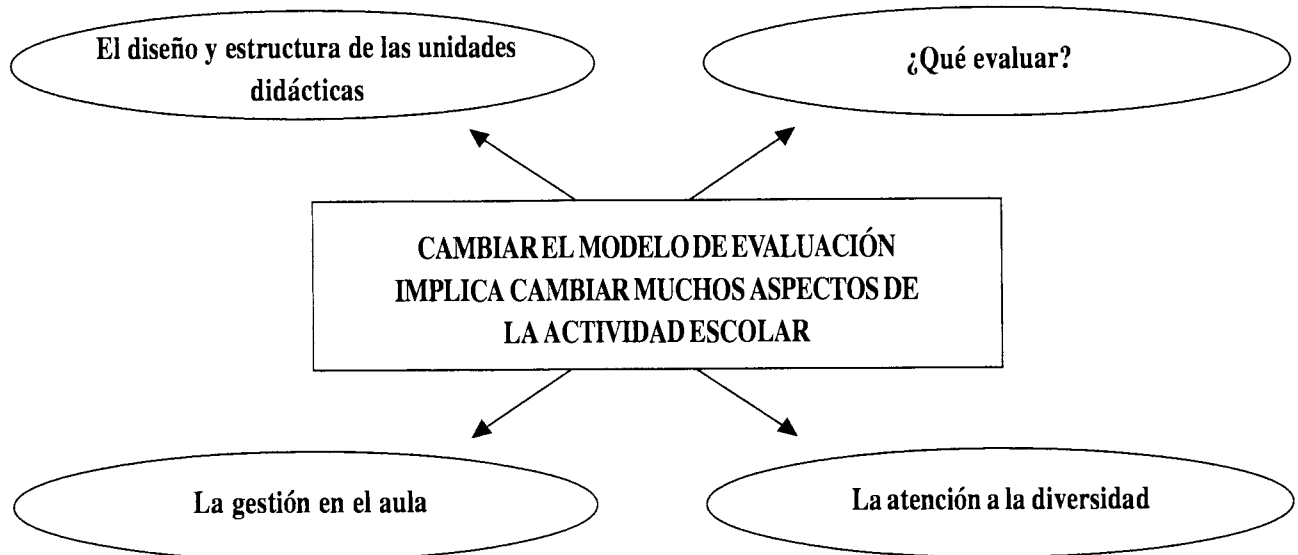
El diseño y estructura de las unidades didácticas

¿Qué evaluar?

CAMBIAR EL MODELO DE EVALUACIÓN IMPLICA CAMBIAR MUCHOS ASPECTOS DE LA ACTIVIDAD ESCOLAR

La gestión en el aula

La atención a la diversidad